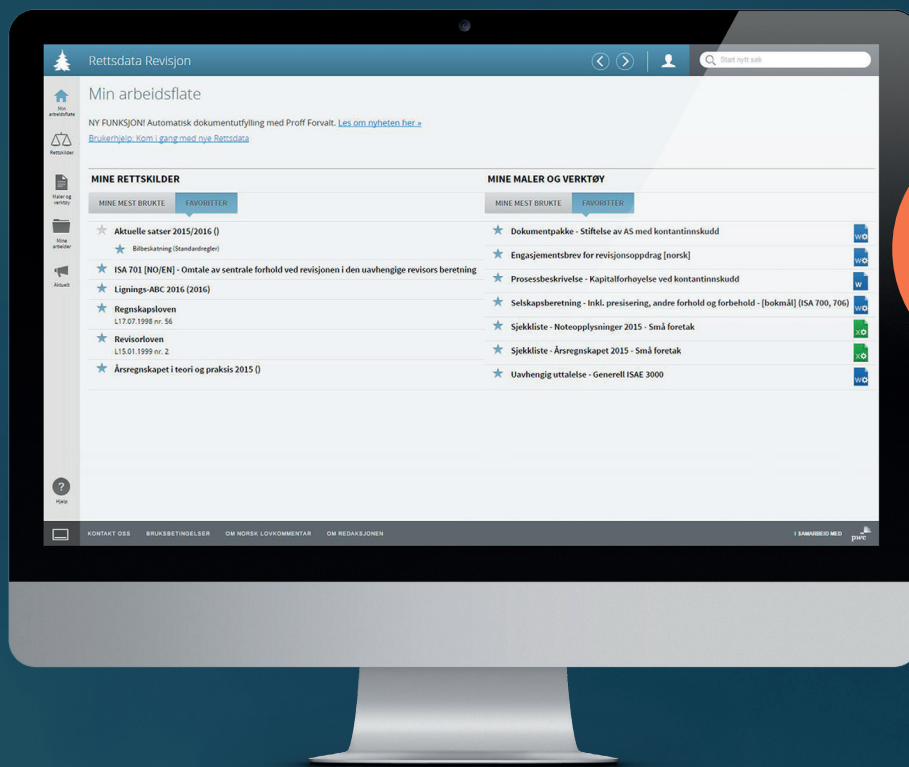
Rettsdata Revisjon

Start nytt søk

Min arbeidsflate

Rettskilder

Maler og verktøy

Mine arbeider

Aktuelt

Min arbeidsflate

NY FUNKSJON! Automatisk dokumentutfylling med Proff Forvalt. Les om nyheten her »

Brukerhjelp: Kom i gang med nye Rettsdata

MINE RETTSKILDER

MINE MEST BRUKTE | FAVORITTER

Aktuelle satser 2015/2016 ()

Bilbeskatning (Standardregler)

ISA 701 [NO/EN] - Omtale av sentrale forhold ved revisjonen i den uavhengige revisors beretning

Lignings-ABC 2016 (2016)

Regnskapsloven
L17.07.1998 nr. 56

Revisorloven
L15.01.1999 nr. 2

Årsregnskapet i teori og praksis 2015 ()

MINE MALER OG VERKTØY

MINE MEST BRUKTE | FAVORITTER

Dokumentpakke - Stiftelse av AS med kontantinnskudd

Engasjementsbrev for revisjonsoppdrag [norsk]

Prosessbeskrivelse - Kapitalforhøyelse ved kontantinnskudd

Selskapsberetning - Inkl. presisering, andre forhold og forbehold - [bokmål] (ISA 700, 706)

Sjekkliste - Noteopplysninger 2015 - Små foretak

Sjekkliste - Årsregnskapet 2015 - Små foretak

Uavhengig uttalelse - Generell ISAE 3000

Hjelp

KONTAKT OSS   BRUKSBETINGELSER   OM NORSK LOVKOMMENTAR   OM REDAKSJONEN

I SAMARBEID MED pwc